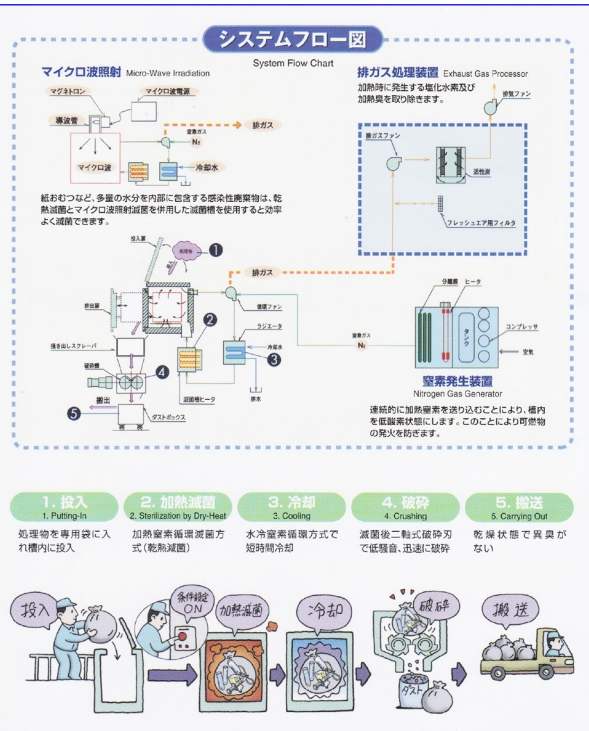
システムフロー図

System Flow Chart

マイクロ波照射 Micro-Wave Irradiation

マグネトロン

マイクロ波電源

導波管

マイクロ波

窒素ガス

$N_2$

排ガス

冷却水

紙おむつなど、多量の水分を内部に包含する感染性廃棄物は、乾熱滅菌とマイクロ波照射滅菌を併用した滅菌槽を使用すると効率よく滅菌できます。

排ガス処理装置 Exhaust Gas Processor

加熱時に発生する塩化水素及び加熱臭を取り除きます。

排気ファン

排ガスファン

活性炭

フレッシュエア用フィルタ

投入扉

専用袋

1

排ガス

排気扉

2

循環ファン

ラジエータ

冷却水

3

掻き出しスクレーパ

破砕機

4

搬出

5

ダストボックス

還流槽ヒータ

排水

窒素ガス

$N_2$

分離膜

ヒータ

タンク

コンプレッサ

空気

窒素発生装置

Nitrogen Gas Generator

連続的に加熱窒素を送り込むことにより、槽内を低酸素状態にします。このことにより可燃物の発火を防ぎます。

1. 投入
1. Putting-In
処理物を専用袋に入れ槽内に投入

2. 加熱滅菌
2. Sterilization by Dry-Heat
加熱窒素循環滅菌方式（乾熱滅菌）

3. 冷却
3. Cooling
水冷窒素循環方式で短時間冷却

4. 破砕
4. Crushing
滅菌後二軸式破砕刃で低騒音、迅速に破砕

5. 搬送
5. Carrying Out
乾燥状態で異臭がない

投入

条件設定 ON

加熱滅菌

冷却

破砕

ダスト

搬送